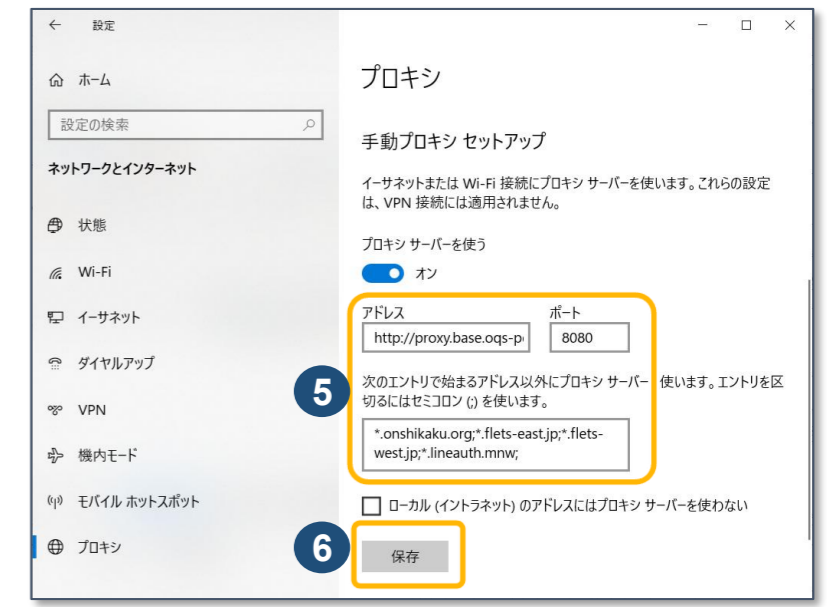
← 設定

ホーム

設定の検索

ネットワークとインターネット

状態

Wi-Fi

イーサネット

ダイヤルアップ

VPN

機内モード

モバイル ホットスポット

プロキシ

プロキシ

手動プロキシ セットアップ

イーサネットまたは Wi-Fi 接続にプロキシ サーバーを使います。これらの設定は、VPN 接続には適用されません。

プロキシ サーバーを使う

オン

アドレス

http://proxy.base.oqs-p

ポート

8080

5

次のエントリで始まるアドレス以外にプロキシ サーバー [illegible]使います。エントリを区切るにはセミコロン (;) を使います。

*.onshikaku.org;*.flets-east.jp;*.flets-west.jp;*.lineauth.mnw;

ローカル (イントラネット) のアドレスにはプロキシ サーバーを使わない

6

保存